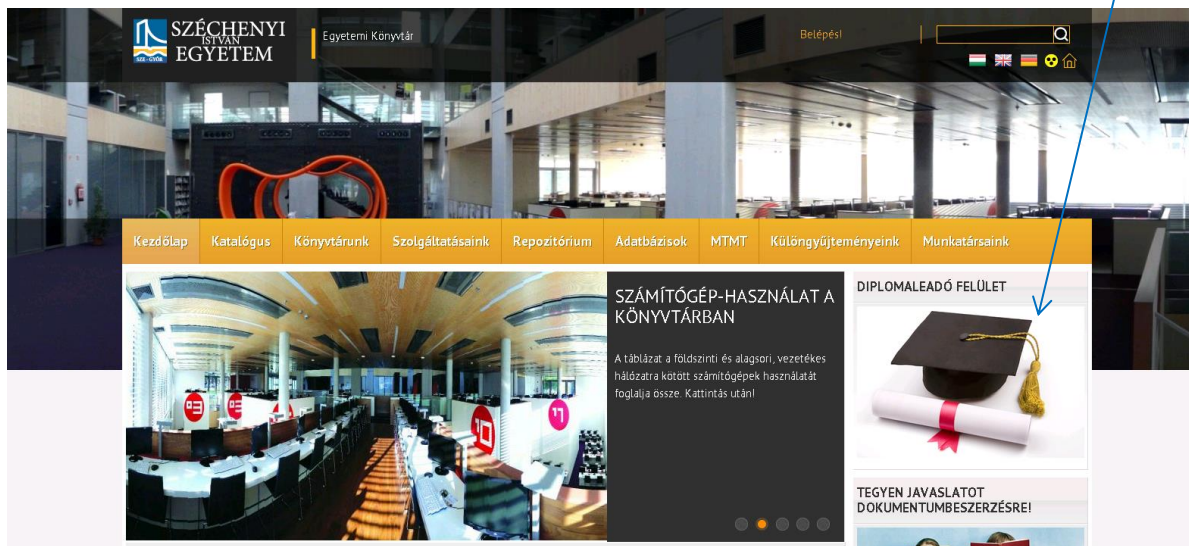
SZÉCHENYI ISTVÁN EGYETEM
SZE · GYŐR

Egyetemi Könyvtár

Belépés!

Kezdőlap | Katalógus | Könyvtárunk | Szolgáltatásaink | Repozitórium | Adatbázisok | MTMT | Különgyűjteményeink | Munkatársaink

SZÁMÍTÓGÉP-HASZNÁLAT A KÖNYVTÁRBAN

A táblázat a földszinti és alagsori, vezetékes hálózatra kötött számítógépek használatát foglalja össze. Kattintás után!

DIPLOMALEADÓ FELÜLET

TEGYEN JAVASLATOT DOKUMENTUMBESZERZÉSRE!